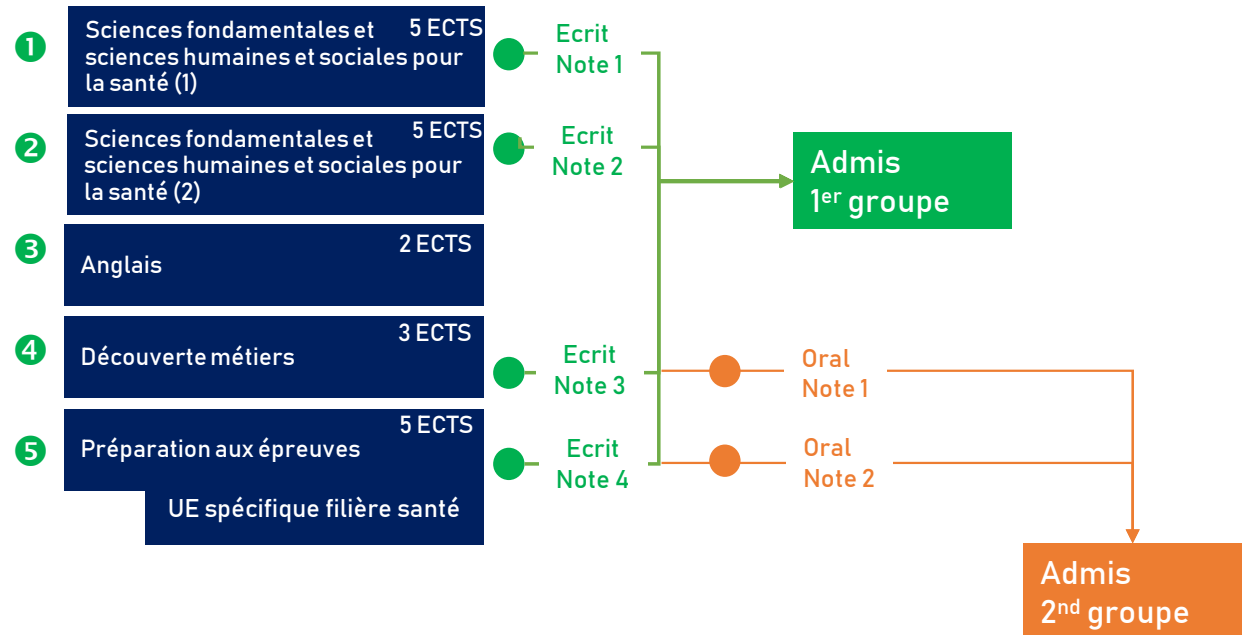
1 Sciences fondamentales et sciences humaines et sociales pour la santé (1) 5 ECTS

2 Sciences fondamentales et sciences humaines et sociales pour la santé (2) 5 ECTS

3 Anglais 2 ECTS

4 Découverte métiers 3 ECTS

5 Préparation aux épreuves 5 ECTS

UE spécifique filière santé

Ecrit Note 1

Ecrit Note 2

Ecrit Note 3

Ecrit Note 4

Admis 1$^{er}$ groupe

Oral Note 1

Oral Note 2

Admis 2$^{nd}$ groupe